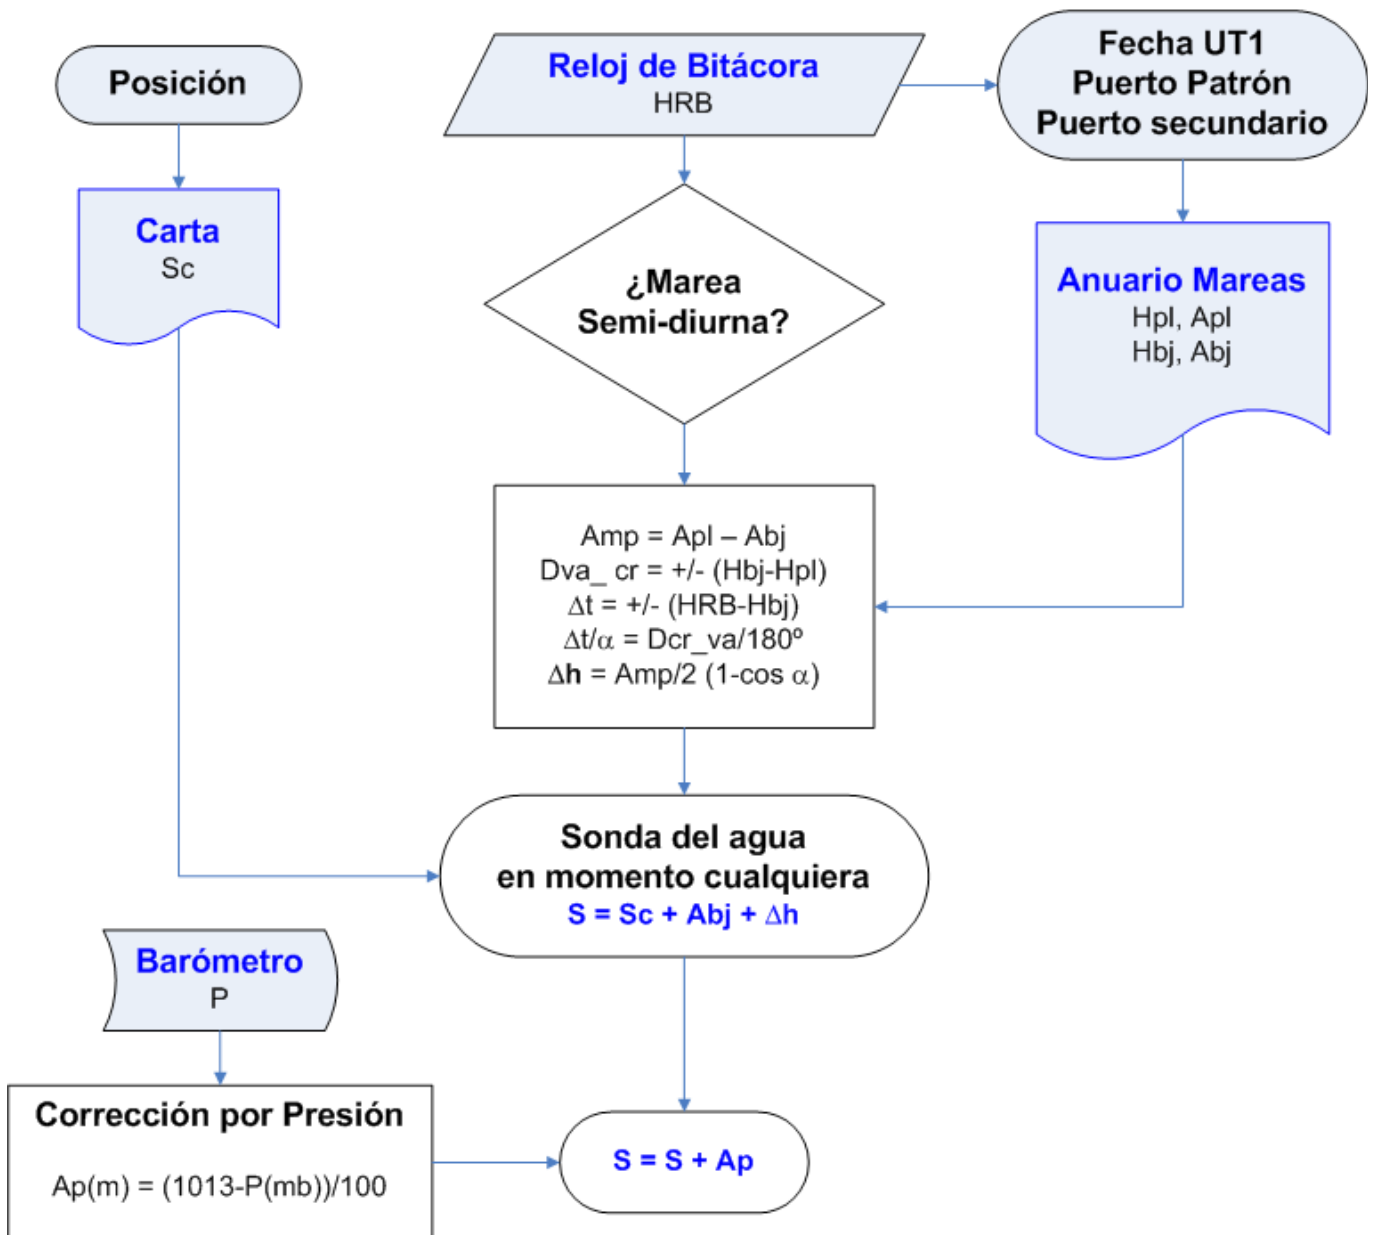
Posición

Reloj de Bitácora
HRB

Fecha UT1
Puerto Patrón
Puerto secundario

Carta
Sc

¿Marea
Semi-diurna?

Anuario Mareas
Hpl, Apl
Hbj, Abj

Amp = Apl – Abj
Dva_ cr = +/- (Hbj-Hpl)
$\Delta$t = +/- (HRB-Hbj)
$\Delta$t/$\alpha$ = Dcr_va/180º
$\Delta$h = Amp/2 (1-cos $\alpha$)

Sonda del agua
en momento cualquiera
S = Sc + Abj + $\Delta$h

Barómetro
P

Corrección por Presión
Ap(m) = (1013-P(mb))/100

S = S + Ap